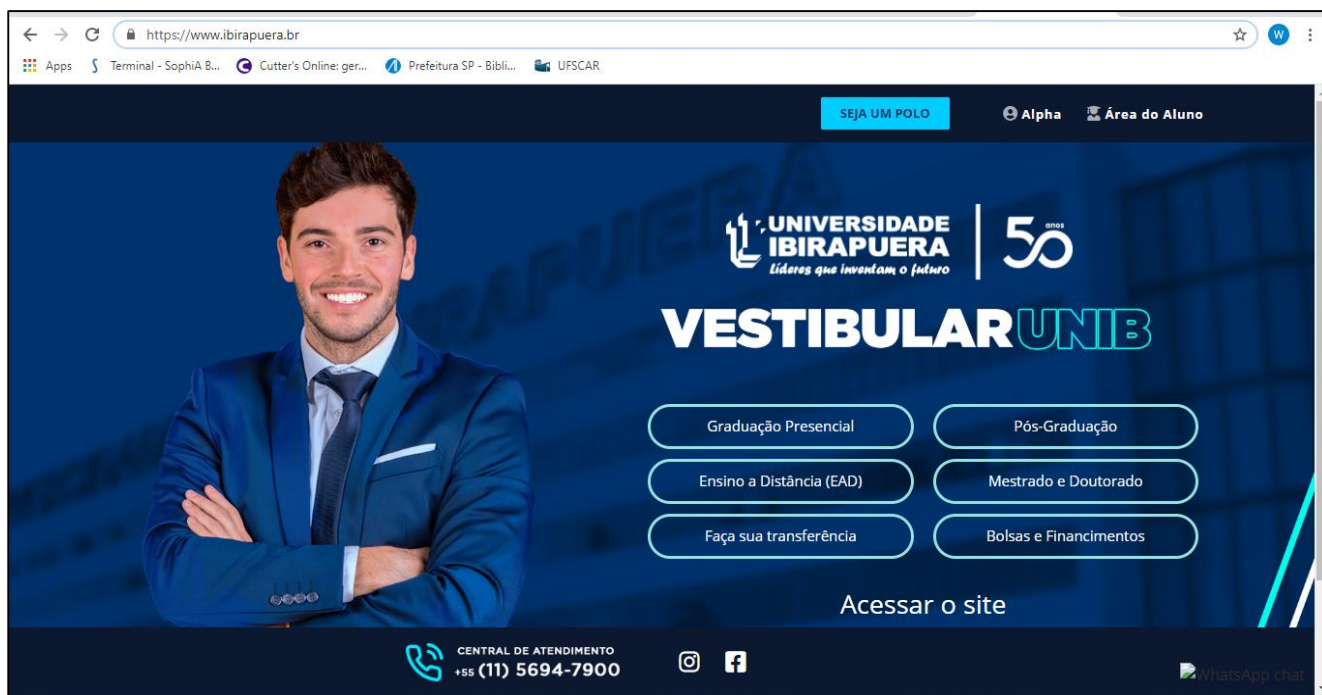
https://www.ibirapuera.br

Apps Terminal - SophiA B... Cutter's Online: ger... Prefeitura SP - Bibli... UFSCAR

SEJA UM POLO Alpha Área do Aluno

UNIVERSIDADE IBIRAPUERA
Líderes que inventam o futuro
50 anos

VESTIBULAR UNIB

Graduação Presencial
Pós-Graduação
Ensino a Distância (EAD)
Mestrado e Doutorado
Faça sua transferência
Bolsas e Financimentos

Acessar o site

CENTRAL DE ATENDIMENTO
+55 (11) 5694-7900

WhatsApp chat